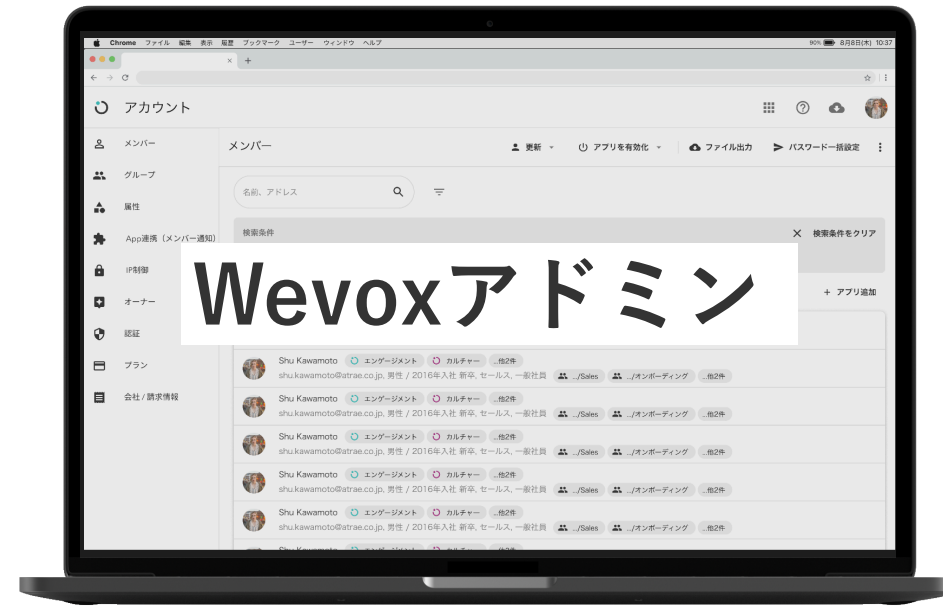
Chrome ファイル 編集 表示 履歴 ブックマーク ユーザー ウィンドウ ヘルプ
90% 8月8日(木) 10:37

アカウント

メンバー
グループ
属性
App連携（メンバー通知）
IP制御
オーナー
認証
プラン
会社 / 請求情報

メンバー
更新
アプリを有効化
ファイル出力
パスワード一括設定

名前、アドレス

検索条件
検索条件をクリア

Wevoxアドミン

アプリ追加

Shu Kawamoto エンゲージメント カルチャー 他2件
shu.kawamoto@atrae.co.jp, 男性 / 2016年入社 新卒, セールス, 一般社員 .../Sales .../オンボーディング 他2件

Shu Kawamoto エンゲージメント カルチャー 他2件
shu.kawamoto@atrae.co.jp, 男性 / 2016年入社 新卒, セールス, 一般社員 .../Sales .../オンボーディング 他2件

Shu Kawamoto エンゲージメント カルチャー 他2件
shu.kawamoto@atrae.co.jp, 男性 / 2016年入社 新卒, セールス, 一般社員 .../Sales .../オンボーディング 他2件

Shu Kawamoto エンゲージメント カルチャー 他2件
shu.kawamoto@atrae.co.jp, 男性 / 2016年入社 新卒, セールス, 一般社員 .../Sales .../オンボーディング 他2件

Shu Kawamoto エンゲージメント カルチャー 他2件
shu.kawamoto@atrae.co.jp, 男性 / 2016年入社 新卒, セールス, 一般社員 .../Sales .../オンボーディング 他2件

Shu Kawamoto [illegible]